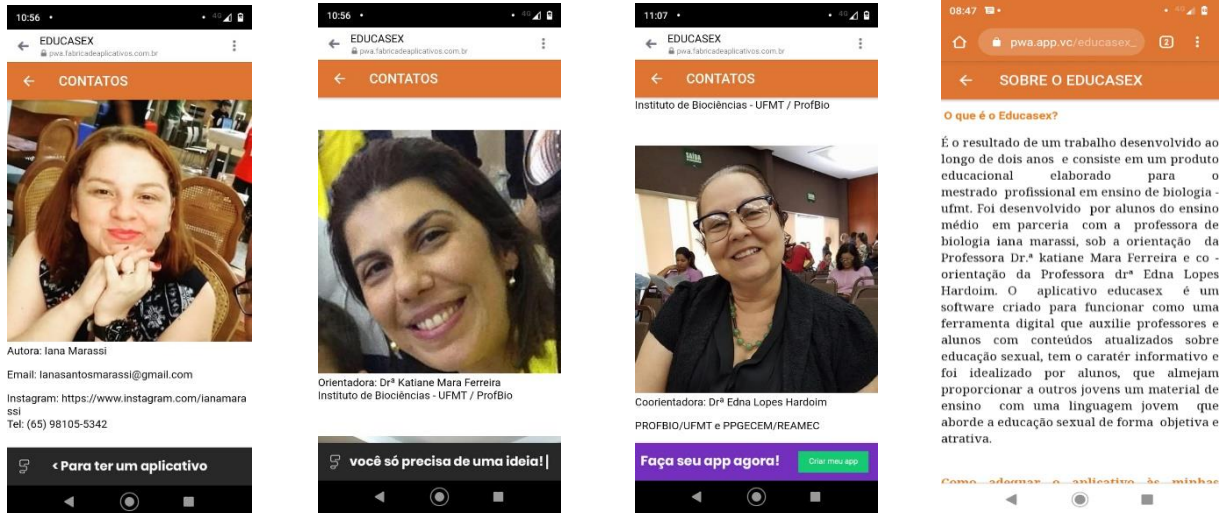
10:56
EDUCASEX
pwa.fabricadeaplicativos.com.br
CONTATOS

Autora: Iana Marassi

Email: Ianasantosmarassi@gmail.com

Instagram: https://www.instagram.com/ianamarassi
Tel: (65) 98105-5342

< Para ter um aplicativo

10:56
EDUCASEX
pwa.fabricadeaplicativos.com.br
CONTATOS

Orientadora: Drª Katiane Mara Ferreira
Instituto de Biociências - UFMT / ProfBio

você só precisa de uma ideia! |

11:07
EDUCASEX
pwa.fabricadeaplicativos.com.br
CONTATOS
Instituto de Biociências - UFMT / ProfBio

Coorientadora: Drª Edna Lopes Hardoim

PROFBIO/UFMT e PPGECEM/REAMEC

Faça seu app agora!
Criar meu app

08:47
pwa.app.vc/educasex_
2
SOBRE O EDUCASEX

O que é o Educasex?

É o resultado de um trabalho desenvolvido ao longo de dois anos e consiste em um produto educacional elaborado para o mestrado profissional em ensino de biologia - ufmt. Foi desenvolvido por alunos do ensino médio em parceria com a professora de biologia iana marassi, sob a orientação da Professora Dr.ª katiane Mara Ferreira e co - orientação da Professora drª Edna Lopes Hardoim. O aplicativo educasex é um software criado para funcionar como uma ferramenta digital que auxilie professores e alunos com conteúdos atualizados sobre educação sexual, tem o caráter informativo e foi idealizado por alunos, que almejam proporcionar a outros jovens um material de ensino com uma linguagem jovem que aborde a educação sexual de forma objetiva e atrativa.

Como adequar o aplicativo às minhas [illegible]